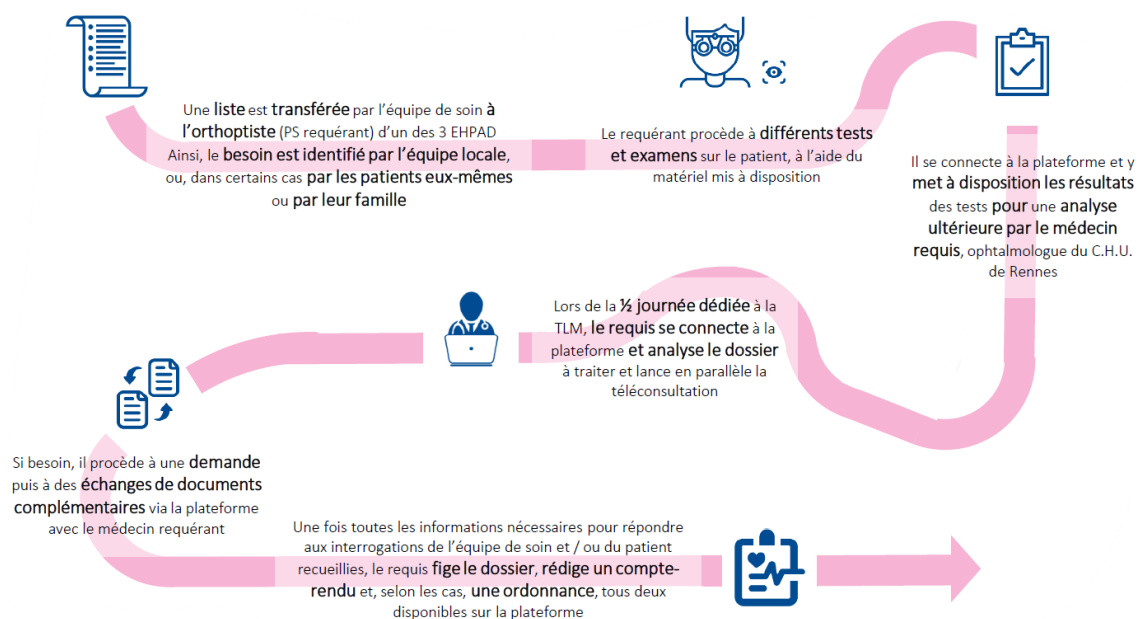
Une liste est transférée par l'équipe de soin à l'orthoptiste (PS requérant) d'un des 3 EHPAD Ainsi, le besoin est identifié par l'équipe locale, ou, dans certains cas par les patients eux-mêmes ou par leur famille

Le requérant procède à différents tests et examens sur le patient, à l'aide du matériel mis à disposition

Il se connecte à la plateforme et y met à disposition les résultats des tests pour une analyse ultérieure par le médecin requis, ophtalmologue du C.H.U. de Rennes

Lors de la ½ journée dédiée à la TLM, le requis se connecte à la plateforme et analyse le dossier à traiter et lance en parallèle la téléconsultation

Si besoin, il procède à une demande puis à des échanges de documents complémentaires via la plateforme avec le médecin requérant

Une fois toutes les informations nécessaires pour répondre aux interrogations de l'équipe de soin et / ou du patient recueillies, le requis fige le dossier, rédige un compte-rendu et, selon les cas, une ordonnance, tous deux disponibles sur la plateforme